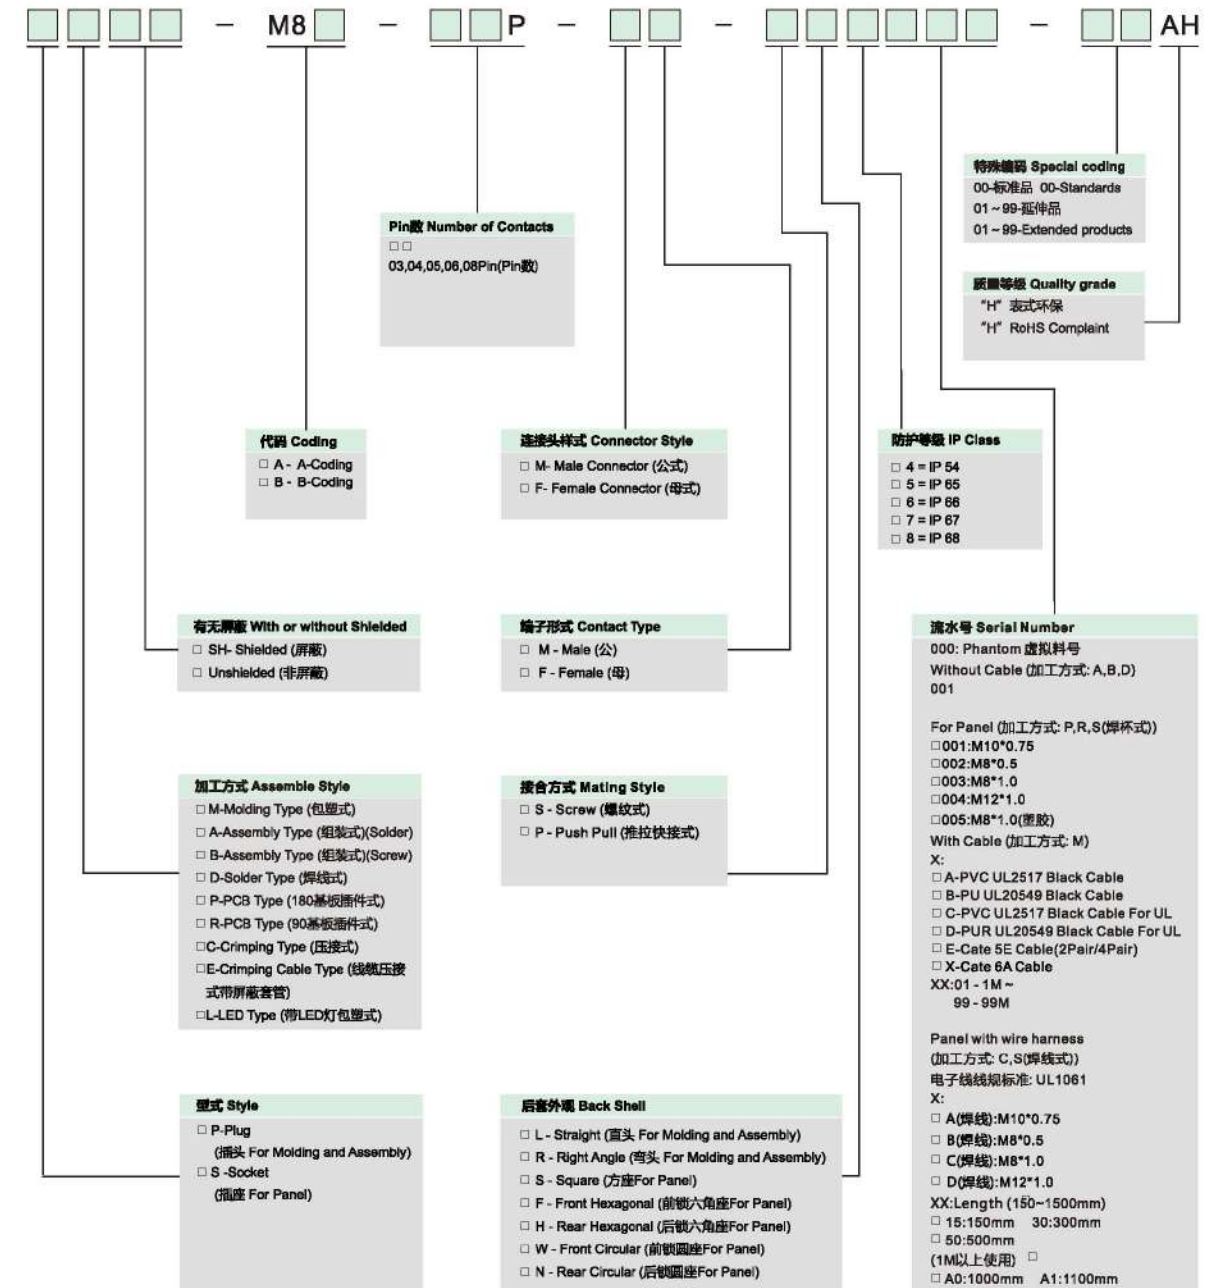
□□□□ – M8□ – □□P – □□ – □□□□□□ – □□AH

特殊编码 Special coding
00-标准品 00-Standards
01～99-延伸品
01～99-Extended products

质量等级 Quality grade
"H" 表式环保
"H" RoHS Complaint

Pin数 Number of Contacts
□□
03,04,05,06,08Pin(Pin数)

代码 Coding
□ A - A-Coding
□ B - B-Coding

连接头样式 Connector Style
□ M- Male Connector (公式)
□ F- Female Connector (母式)

防护等级 IP Class
□ 4 = IP 54
□ 5 = IP 65
□ 6 = IP 66
□ 7 = IP 67
□ 8 = IP 68

有无屏蔽 With or without Shielded
□ SH- Shielded (屏蔽)
□ Unshielded (非屏蔽)

端子形式 Contact Type
□ M - Male (公)
□ F - Female (母)

流水号 Serial Number
000: Phantom 虚拟料号
Without Cable (加工方式: A,B,D)
001

For Panel (加工方式: P,R,S(焊杯式))
□001:M10*0.75
□002:M8*0.5
□003:M8*1.0
□004:M12*1.0
□005:M8*1.0(塑胶)
With Cable (加工方式: M)
X:
□ A-PVC UL2517 Black Cable
□ B-PU UL20549 Black Cable
□ C-PVC UL2517 Black Cable For UL
□ D-PUR UL20549 Black Cable For UL
□ E-Cate 5E Cable(2Pair/4Pair)
□ X-Cate 6A Cable
XX:01 - 1M ~
99 - 99M

Panel with wire harness
(加工方式: C,S(焊线式))
电子线线规标准: UL1061
X:
□ A(焊线):M10*0.75
□ B(焊线):M8*0.5
□ C(焊线):M8*1.0
□ D(焊线):M12*1.0
XX:Length (150~1500mm)
□ 15:150mm 30:300mm
□ 50:500mm
(1M以上使用) □
□ A0:1000mm A1:1100mm

加工方式 Assemble Style
□ M-Molding Type (包塑式)
□ A-Assembly Type (组装式)(Solder)
□ B-Assembly Type (组装式)(Screw)
□ D-Solder Type (焊线式)
□ P-PCB Type (180基板插件式)
□ R-PCB Type (90基板插件式)
□C-Crimping Type (压接式)
□E-Crimping Cable Type (线缆压接式带屏蔽套管)
□L-LED Type (带LED灯包塑式)

接合方式 Mating Style
□ S - Screw (螺纹式)
□ P - Push Pull (推拉快接式)

型式 Style
□ P-Plug
(插头 For Molding and Assembly)
□ S -Socket
(插座 For Panel)

后套外观 Back Shell
□ L - Straight (直头 For Molding and Assembly)
□ R - Right Angle (弯头 For Molding and Assembly)
□ S - Square (方座For Panel)
□ F - Front Hexagonal (前锁六角座For Panel)
□ H - Rear Hexagonal (后锁六角座For Panel)
□ W - Front Circular (前锁圆座For Panel)
□ N - Rear Circular (后锁圆座For Panel)